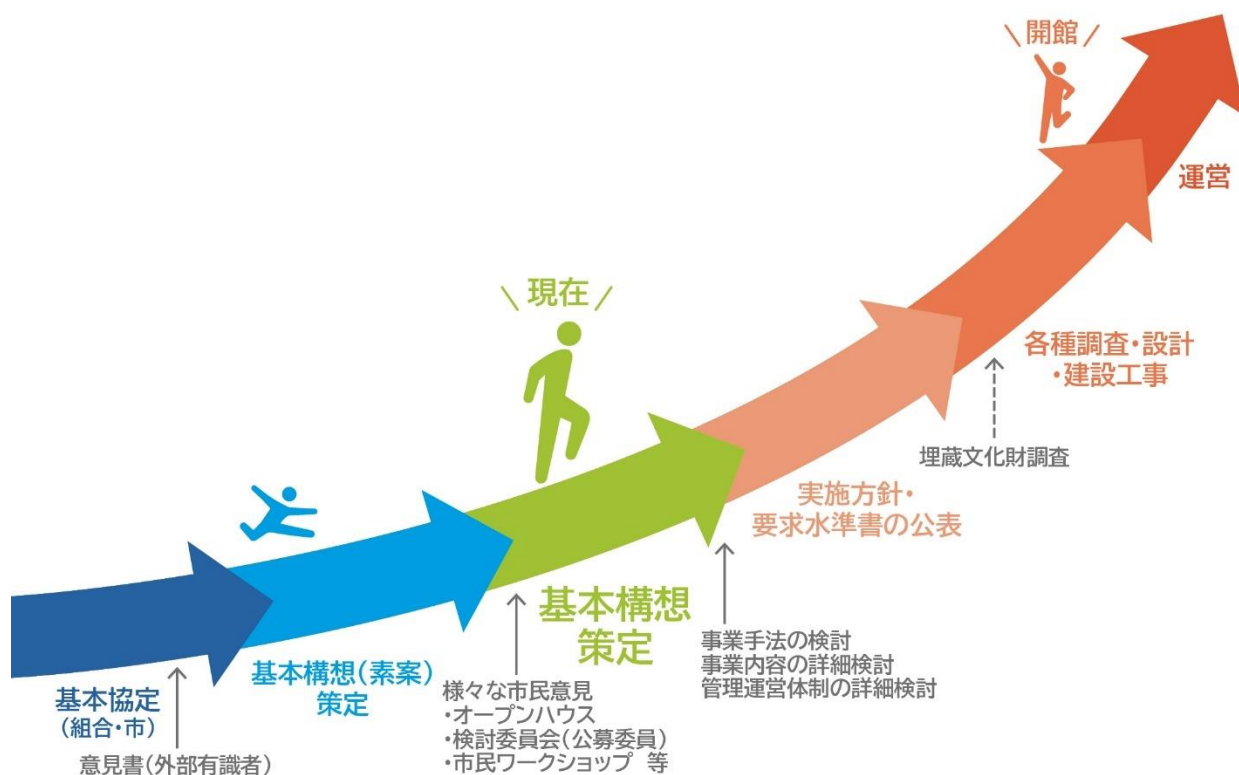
\ 開館 /

運営

\ 現在 /

各種調査・設計
・建設工事

埋蔵文化財調査

実施方針・
要求水準書の公表

基本構想
策定

事業手法の検討
事業内容の詳細検討
管理運営体制の詳細検討

基本構想（素案）
策定

様々な市民意見
・オープンハウス
・検討委員会（公募委員）
・市民ワークショップ　等

基本協定
（組合・市）

意見書（外部有識者）